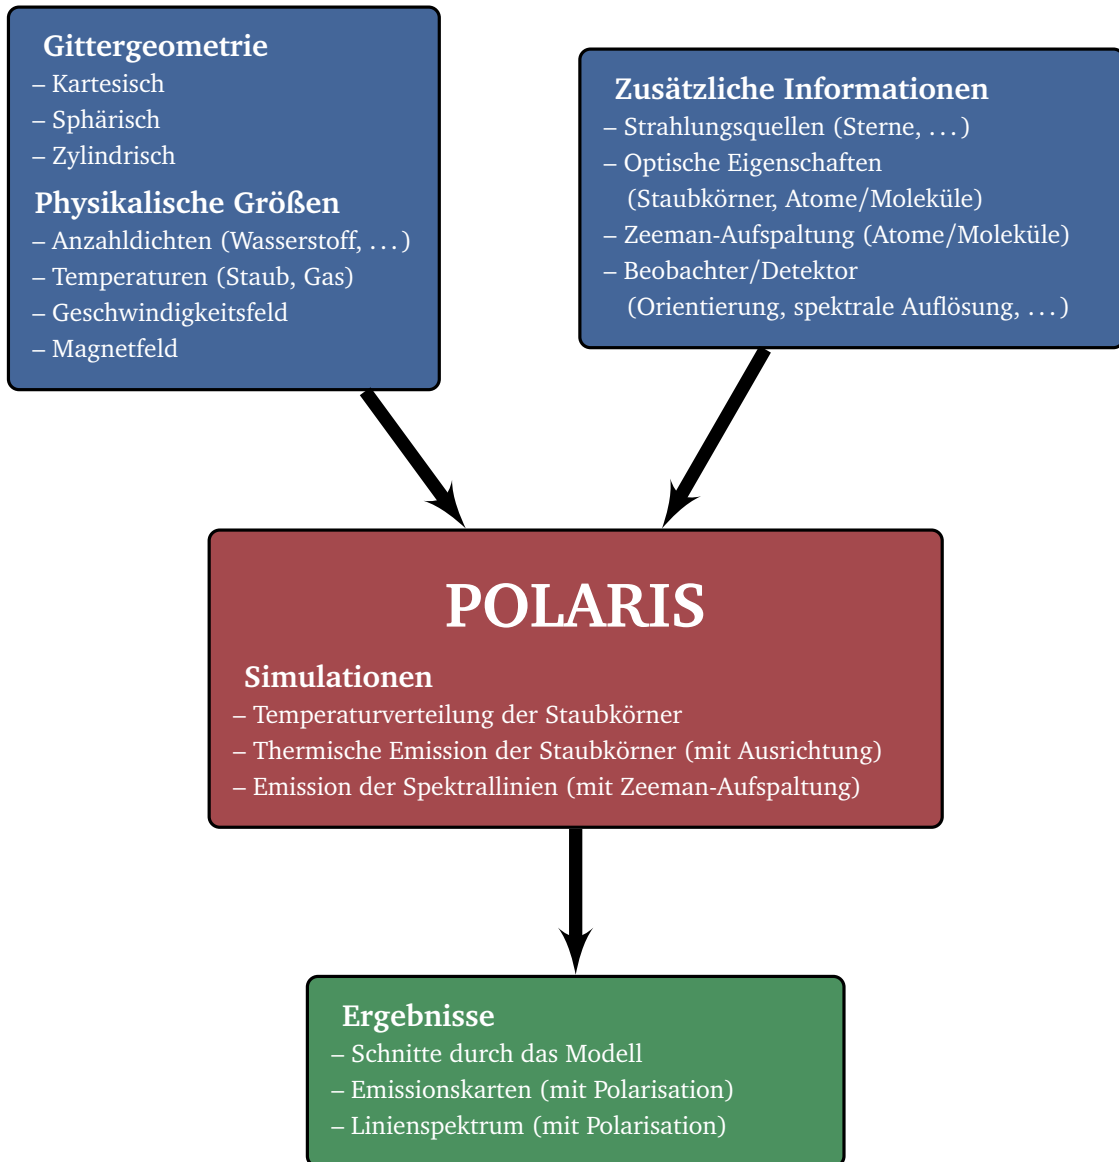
Gittergeometrie
– Kartesisch
– Sphärisch
– Zylindrisch

Physikalische Größen
– Anzahldichten (Wasserstoff, . . . )
– Temperaturen (Staub, Gas)
– Geschwindigkeitsfeld
– Magnetfeld

Zusätzliche Informationen
– Strahlungsquellen (Sterne, . . . )
– Optische Eigenschaften (Staubkörner, Atome/Moleküle)
– Zeeman-Aufspaltung (Atome/Moleküle)
– Beobachter/Detektor (Orientierung, spektrale Auflösung, . . . )

POLARIS

Simulationen
– Temperaturverteilung der Staubkörner
– Thermische Emission der Staubkörner (mit Ausrichtung)
– Emission der Spektrallinien (mit Zeeman-Aufspaltung)

Ergebnisse
– Schnitte durch das Modell
– Emissionskarten (mit Polarisation)
– Linienspektrum (mit Polarisation)